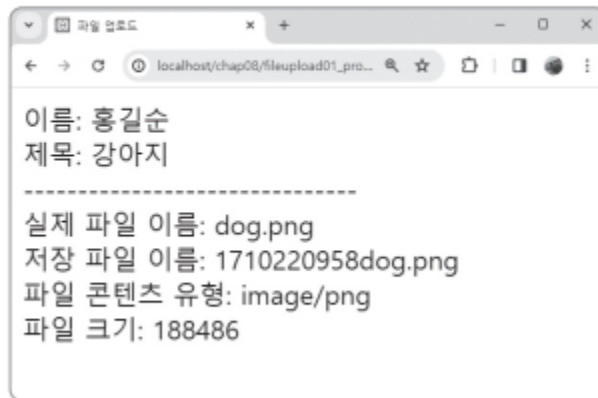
파일 업로드
localhost/chap08/fileupload01_pro...

이름: 홍길순
제목: 강아지
------------------------------
실제 파일 이름: dog.png
저장 파일 이름: 1710220958dog.png
파일 콘텐츠 유형: image/png
파일 크기: 188486